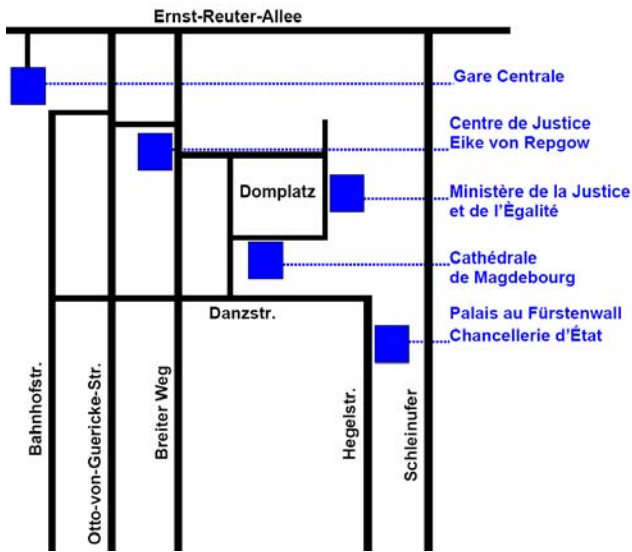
Ernst-Reuter-Allee

Gare Centrale

Centre de Justice
Eike von Repgow

Domplatz

Ministère de la Justice
et de l'Ègalité

Cathédrale
de Magdebourg

Danzstr.

Palais au Fürstenwall
Chancellerie d'État

Bahnhofstr.

Otto-von-Guericke-Str.

Breiter Weg

Hegelstr.

Schleinufer